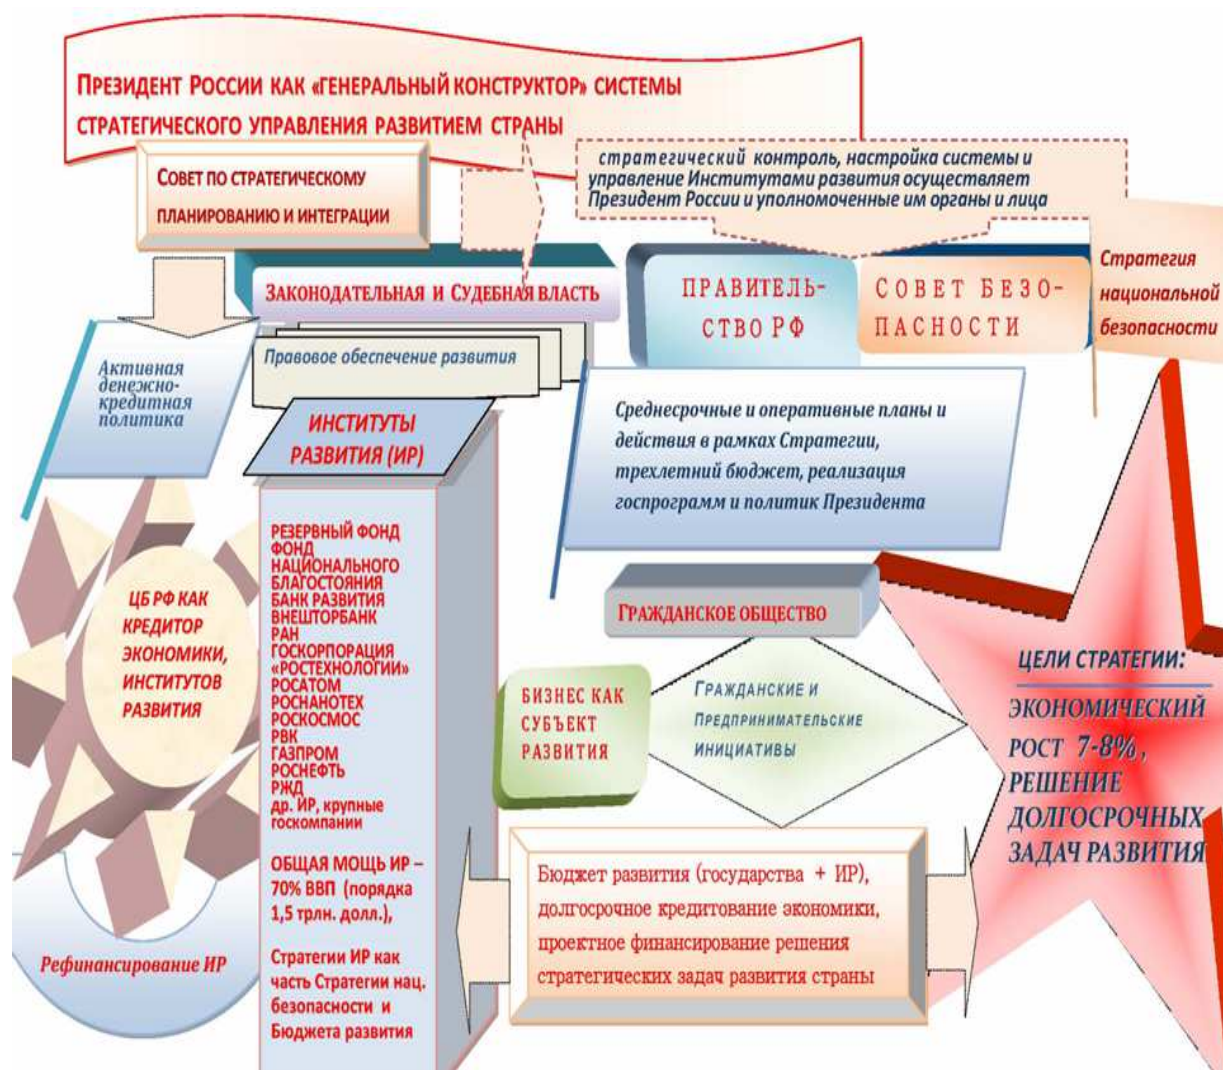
ПРЕЗИДЕНТ РОССИИ КАК «ГЕНЕРАЛЬНЫЙ КОНСТРУКТОР» СИСТЕМЫ СТРАТЕГИЧЕСКОГО УПРАВЛЕНИЯ РАЗВИТИЕМ СТРАНЫ

СОВЕТ ПО СТРАТЕГИЧЕСКОМУ ПЛАНИРОВАНИЮ И ИНТЕГРАЦИИ

стратегический контроль, настройка системы и управление Институтами развития осуществляет Президент России и уполномоченные им органы и лица

ЗАКОНОДАТЕЛЬНАЯ И СУДЕБНАЯ ВЛАСТЬ

ПРАВИТЕЛЬСТВО РФ

СОВЕТ БЕЗОПАСНОСТИ

Стратегия национальной безопасности

Активная денежно-кредитная политика

Правовое обеспечение развития

ИНСТИТУТЫ РАЗВИТИЯ (ИР)

Среднесрочные и оперативные планы и действия в рамках Стратегии, трехлетний бюджет, реализация госпрограмм и политик Президента

ЦБ РФ КАК КРЕДИТОР ЭКОНОМИКИ, ИНСТИТУТОВ РАЗВИТИЯ

РЕЗЕРВНЫЙ ФОНД
ФОНД НАЦИОНАЛЬНОГО БЛАГОСТОЯНИЯ
БАНК РАЗВИТИЯ
ВНЕШТОРБАНК
РАН
ГОСКОРПОРАЦИЯ «РОСТЕХНОЛОГИИ»
РОСАТОМ
РОСНАНОТЕХ
РОСКОСМОС
РВК
ГАЗПРОМ
РОСНЕФТЬ
РЖД
др. ИР, крупные госкомпании

ОБЩАЯ МОЩЬ ИР – 70% ВВП (порядка 1,5 трлн. долл.),

Стратегии ИР как часть Стратегии нац. безопасности и Бюджета развития

ГРАЖДАНСКОЕ ОБЩЕСТВО

БИЗНЕС КАК СУБЪЕКТ РАЗВИТИЯ

ГРАЖДАНСКИЕ И ПРЕДПРИНИМАТЕЛЬСКИЕ ИНИЦИАТИВЫ

ЦЕЛИ СТРАТЕГИИ:

ЭКОНОМИЧЕСКИЙ РОСТ 7-8%, РЕШЕНИЕ ДОЛГОСРОЧНЫХ ЗАДАЧ РАЗВИТИЯ

Бюджет развития (государства + ИР), долгосрочное кредитование экономики, проектное финансирование решения стратегических задач развития страны

Рефинансирование ИР